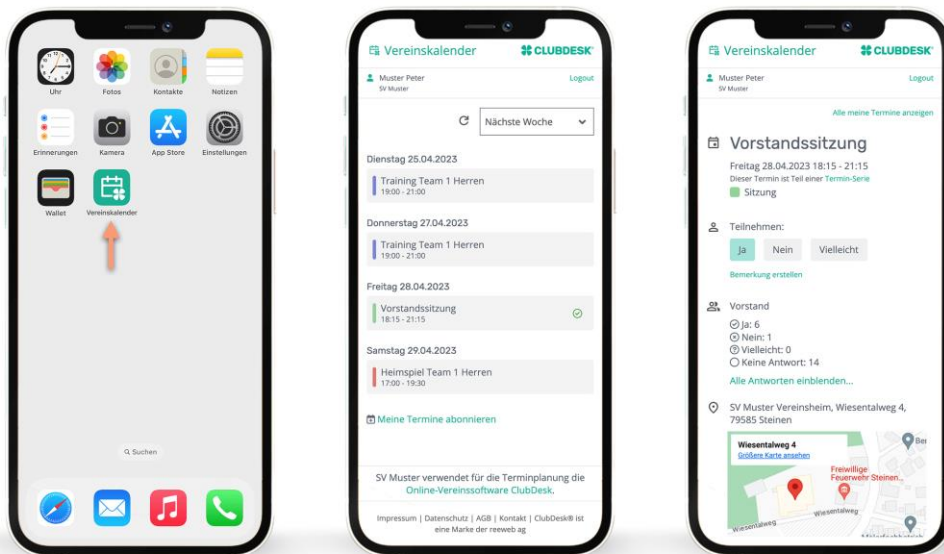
Uhr
Fotos
Kontakte
Notizen
Erinnerungen
Kamera
App Store
Einstellungen
Wallet
Vereinskalender
Q Suchen

Vereinskalender
CLUBDESK
Muster Peter
SV Muster
Logout
Nächste Woche
Dienstag 25.04.2023
Training Team 1 Herren
19:00 - 21:00
Donnerstag 27.04.2023
Training Team 1 Herren
19:00 - 21:00
Freitag 28.04.2023
Vorstandssitzung
18:15 - 21:15
Samstag 29.04.2023
Heimspiel Team 1 Herren
17:00 - 19:30
Meine Termine abonnieren
SV Muster verwendet für die Terminplanung die Online-Vereinssoftware ClubDesk.
Impressum | Datenschutz | AGB | Kontakt | ClubDesk® ist eine Marke der reeweb ag

Vereinskalender
CLUBDESK
Muster Peter
SV Muster
Logout
Alle meine Termine anzeigen
Vorstandssitzung
Freitag 28.04.2023 18:15 - 21:15
Dieser Termin ist Teil einer Termin-Serie
Sitzung
Teilnehmen:
Ja
Nein
Vielleicht
Bemerkung erstellen
Vorstand
Ja: 6
Nein: 1
Vielleicht: 0
Keine Antwort: 14
Alle Antworten einblenden...
SV Muster Vereinsheim, Wiesentalweg 4, 79585 Steinen
Wiesentalweg 4
Größere Karte ansehen
Freiwillige Feuerwehr Steinen...
Wiesentalweg
Wiesentalweg
Ber